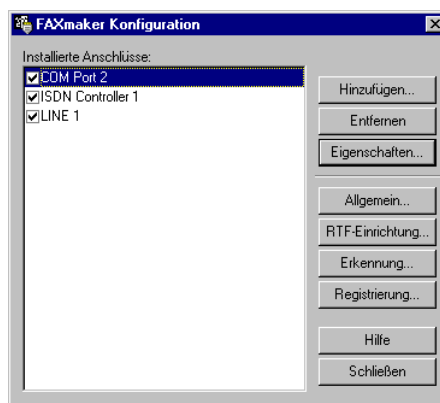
FAXmaker Konfiguration

Installierte Anschlüsse:

COM Port 2
ISDN Controller 1
LINE 1

Hinzufügen...
Entfernen
Eigenschaften...
Allgemein...
RTF-Einrichtung...
Erkennung...
Registrierung...
Hilfe
Schließen